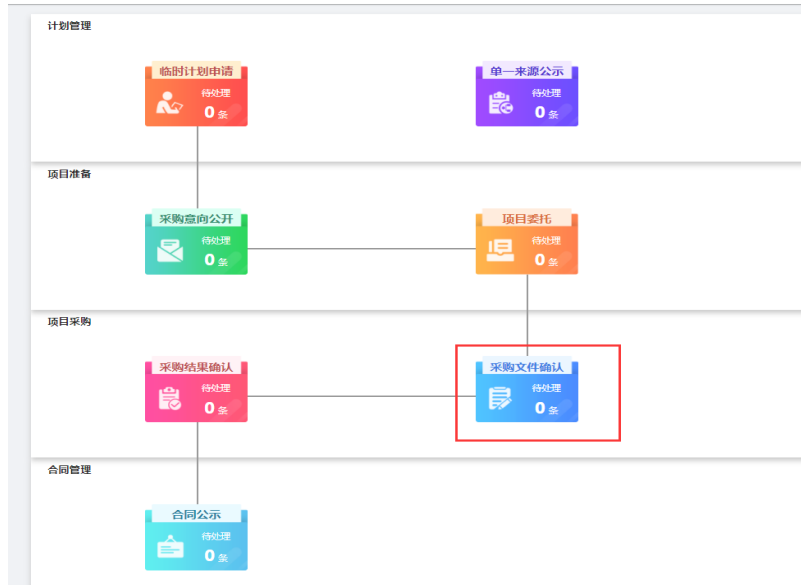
计划管理

临时计划申请
待处理
0 条

单一来源公示
待处理
0 条

项目准备

采购意向公开
待处理
0 条

项目委托
待处理
0 条

项目采购

采购结果确认
待处理
0 条

采购文件确认
待处理
0 条

合同管理

合同公示
待处理
0 条